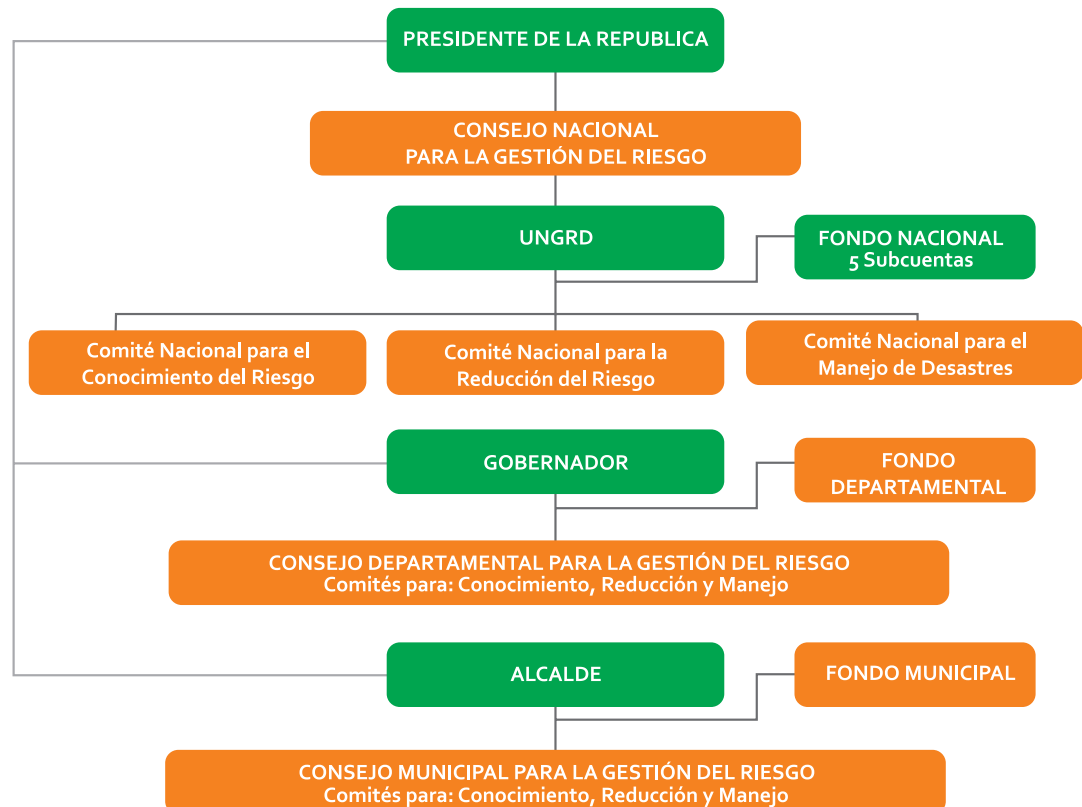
PRESIDENTE DE LA REPUBLICA

CONSEJO NACIONAL PARA LA GESTIÓN DEL RIESGO

UNGRD

FONDO NACIONAL
5 Subcuentas

Comité Nacional para el Conocimiento del Riesgo

Comité Nacional para la Reducción del Riesgo

Comité Nacional para el Manejo de Desastres

GOBERNADOR

FONDO DEPARTAMENTAL

CONSEJO DEPARTAMENTAL PARA LA GESTIÓN DEL RIESGO
Comités para: Conocimiento, Reducción y Manejo

ALCALDE

FONDO MUNICIPAL

CONSEJO MUNICIPAL PARA LA GESTIÓN DEL RIESGO
Comités para: Conocimiento, Reducción y Manejo